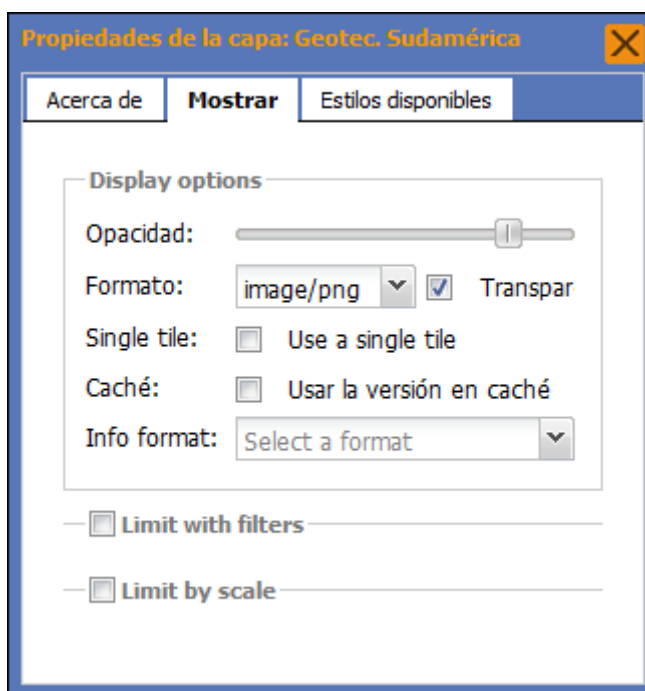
Propiedades de la capa: Geotec. Sudamérica

Acerca de | Mostrar | Estilos disponibles

Display options

Opacidad:

Formato: image/png Transpar

Single tile: Use a single tile

Caché: Usar la versión en caché

Info format: Select a format

Limit with filters

Limit by scale